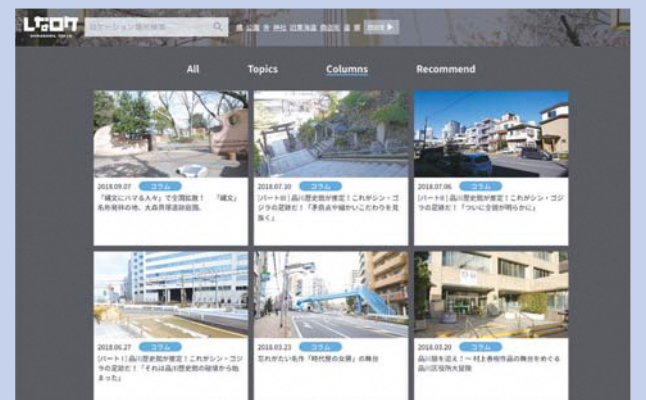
しなロケ

ロケーション名で検索

All　Topics　Columns　Recommend

2018.09.07　コラム
「縄文にハマる人々」で全国放送！「縄文」名所発祥の地、大森貝塚遺跡庭園。

2018.07.30　コラム
[パートII] 品川歴史館が推定！これがシン・ゴジラの足跡だ！「予告編や細かいこだわりを見抜く」

2018.07.06　コラム
[パートII] 品川歴史館が推定！これがシン・ゴジラの足跡だ！「ついに全貌が明らかに」

2018.06.27　コラム
[パート1] 品川歴史館が推定！これがシン・ゴジラの足跡だ！「それは品川歴史館の職場から始まった」

2018.03.23　コラム
忘れがたい名作「時代屋の女房」の舞台

2018.03.20　コラム
品川駅を迎え！～村上春樹作品の舞台をめぐる品川区役所大冒険